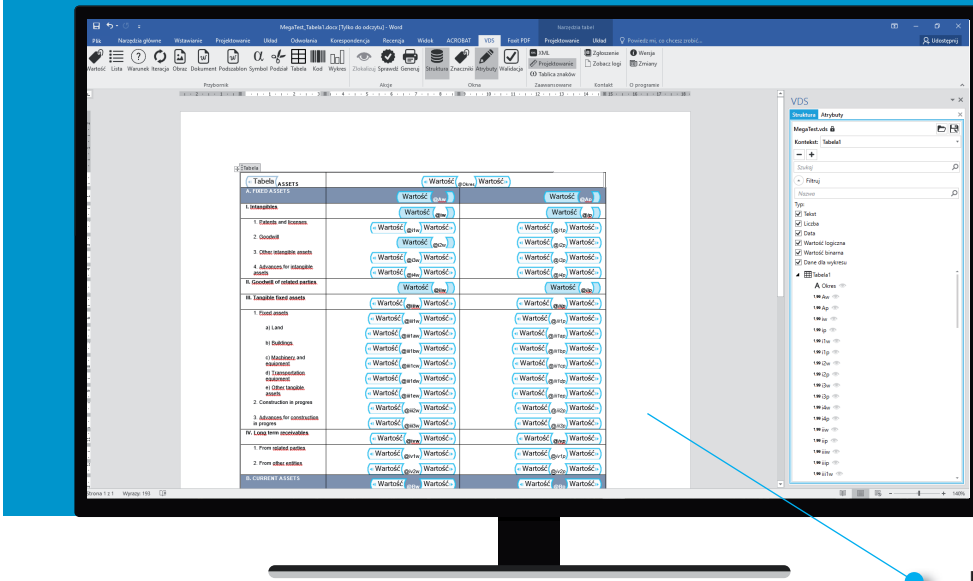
MegaTest_Tabela1.docx [Tylko do odczytu] - Word

Narzędzia tabel

Plik Narzędzia główne Wstawianie Projektowanie Układ Odwołania Korespondencja Recenzja Widok ACROBAT VDS Foxit PDF Projektowanie Układ Powiedz mi, co chcesz zrobić... Udostępnij

Wartość Lista Warunek Iteracja Obraz Dokument Podszablon Symbol Podział Tabela Kod Wykres Zbuduj Sprawdź Generuj Struktura Znaczniki Atrybuty Walidacja XML Projektowanie Tablica znaków Zgłoszenie Zobacz logi Wersja Zmiany

Przybornik Akcje Okna Zaawansowane Kontakt O programie

Tabela

Tabela ASSETS Wartość @Okres Wartość

A. FIXED ASSETS Wartość @Aw Wartość @Ap

I. Intangibles Wartość @Iw Wartość @Ip

1. Patents and licenses Wartość @1w Wartość Wartość @1p Wartość

2. Goodwill Wartość @2w Wartość @2p Wartość

3. Other intangible assets Wartość @3w Wartość Wartość @3p Wartość

4. Advances for intangible assets Wartość @4w Wartość Wartość @4p Wartość

II. Goodwill of related parties Wartość @IIw Wartość @IIp

III. Tangible fixed assets Wartość @IIIw Wartość Wartość @IIIp Wartość

1. Fixed assets Wartość @1w Wartość Wartość @1p Wartość

a) Land Wartość @III1aw Wartość Wartość @III1ap Wartość

b) Buildings Wartość @III1bw Wartość Wartość @III1bp Wartość

c) Machinery and equipment Wartość @III1cw Wartość Wartość @III1cp Wartość

d) Transportation equipment Wartość @III1dw Wartość Wartość @III1dp Wartość

e) Other tangible assets Wartość @III1ew Wartość Wartość @III1ep Wartość

2. Construction in progres Wartość @2w Wartość Wartość @2p Wartość

3. Advances for construction in progres Wartość @3w Wartość Wartość @3p Wartość

IV. Long term receivables Wartość @IVw Wartość Wartość @IVp Wartość

1. From related parties Wartość @IV1w Wartość Wartość @IV1p Wartość

2. From other entities Wartość @IV2w Wartość Wartość @IV2p Wartość

B. CURRENT ASSETS Wartość @Bw Wartość Wartość @Bp Wartość

VDS

Struktura Atrybuty

MegaTest.vds

Kontekst: Tabela1

Szukaj

Filtruj

Nazwa

Typ:
Tekst
Liczba
Data
Wartość logiczna
Wartość binarna
Dane dla wykresu

Tabela1
Okres
Aw
Ap
Iw
Ip
I1w
I1p
I2w
I2p
I3w
I3p
I4w
I4p
IIw
IIp
IIIw
IIIp
III1w

Strona 1 z 1 Wyrazy: 193

140%